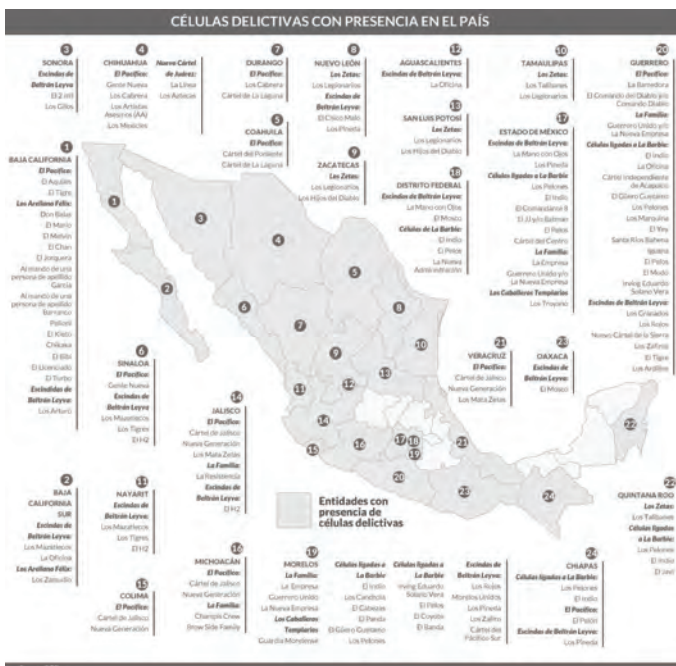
CÉLULAS DELICTIVAS CON PRESENCIA EN EL PAÍS

3
SONORA
Escindes de Beltrán Leyva:
El 2 mil
Los Gilos

4
CHIHUAHUA
El Pacífico:
Gente Nueva
Los Cabrera
Los Artistas Asesinos (AA)
Los Mexicles

Nuevo Cártel de Juárez:
La Línea
Los Aztecas

7
DURANGO
El Pacífico:
Los Cabrera
Cártel de La Laguna

5
COAHUILA
El Pacífico:
Cártel del Poniente
Cártel de La Laguna

8
NUEVO LEÓN
Los Zetas:
Los Legionarios
Escindes de Beltrán Leyva:
El Chico Malo
Los Pineda

9
ZACATECAS
Los Zetas:
Los Legionarios
Los Hijos del Diablo

12
AGUASCALIENTES
Escindes de Beltrán Leyva:
La Oficina

13
SAN LUIS POTOSÍ
Los Zetas:
Los Legionarios
Los Hijos del Diablo

18
DISTRITO FEDERAL
Escindes de Beltrán Leyva:
La Mano con Ojos
El Mosco
Células de La Barbie:
El Indio
El Pelos
La Nueva Administración

10
TAMAULIPAS
Los Zetas:
Los Talibanes
Los Legionarios

17
ESTADO DE MÉXICO
Escindes de Beltrán Leyva:
La Mano con Ojos
Los Pineda
Células ligadas a La Barbie:
Los Pelones
El Indio
El Comandante 8
El JJ y/o Batman
El Pelos
Cártel del Centro
La Familia:
La Empresa
Guerreros Unido y/o La Nueva Empresa
Los Caballeros Templarios
Los Troyanos

20
GUERRERO
El Pacífico:
La Barredora
El Comando del Diablo y/o Comando Diablo
La Familia:
Guerreros Unido y/o La Nueva Empresa
Células ligadas a La Barbie:
El Indio
La Oficina
Cártel independiente de Acapulco
El Güero Gustavo
Los Pelones
Los Marquina
El Yey
Santa Rita Bahena Iguala
El Pelos
El Mosio
Irving Eduardo Solano Vera
Escindes de Beltrán Leyva:
Los Granados
Los Jodos
Nuevo Cártel de la Sierra
Los Zafiros
El Tigre
Los Ardillos

1
BAJA CALIFORNIA
El Pacífico:
El Aquiles
El Tigre
Los Arellano Félix:
Don Balas
El Mario
El Melvin
El Chan
El Jorquera
Al mando de una persona de apellido García
Al mando de una persona de apellido Barranco
Pelioni
El Kieto
Chikawa
El Elbi
El Licenciado
El Turbo
Escindes de Beltrán Leyva:
Los Arturo

6
SINALOA
El Pacífico:
Gente Nueva
Escindes de Beltrán Leyva:
Los Mazatlecos
Los Tigres
El H2

14
JALISCO
El Pacífico:
Cártel de Jalisco Nueva Generación
Los Mata Zetas
La Familia:
La Resistencia
Escindes de Beltrán Leyva:
El H2

21
VERACRUZ
El Pacífico:
Cártel de Jalisco Nueva Generación
Los Mata Zetas

23
OAXACA
Escindes de Beltrán Leyva:
El Mosco

2
BAJA CALIFORNIA SUR
Escindes de Beltrán Leyva:
Los Mazatlecos
La Oficina
Los Arellano Félix:
Los Zasuelo

11
NAYARIT
Escindes de Beltrán Leyva:
Los Mazatlecos
Los Tigres
El H2

Entidades con presencia de células delictivas

22
QUINTANA ROO
Los Zetas:
Los Talibanes
Células ligadas a La Barbie:
Los Pelones
El Indio
El Javi

15
COLIMA
El Pacífico:
Cártel de Jalisco Nueva Generación

16
MICHOACÁN
El Pacífico:
Cártel de Jalisco Nueva Generación
La Familia:
Champis Crew
Brow Side Family

19
MORELOS
La Familia:
La Empresa
Guerreros Unido
La Nueva Empresa
Los Caballeros Templarios
Guardia Morelense

Células ligadas a La Barbie:
El Indio
Los Candiota
El Cabezas
El Panda
El Güero Gustavo
Los Pelones

Células ligadas a La Barbie:
Irving Eduardo Solano Vera
El Pelos
El Coyote
El Banda

Escindes de Beltrán Leyva:
Los Rojos
Morelos Unidos
Los Pineda
Los Zafiro
Cártel del Pacífico Sur

24
CHIAPAS
Células ligadas a La Barbie:
Los Pelones
El Indio
El Pacífico:
El Patón
Escindes de Beltrán Leyva:
Los Pineda